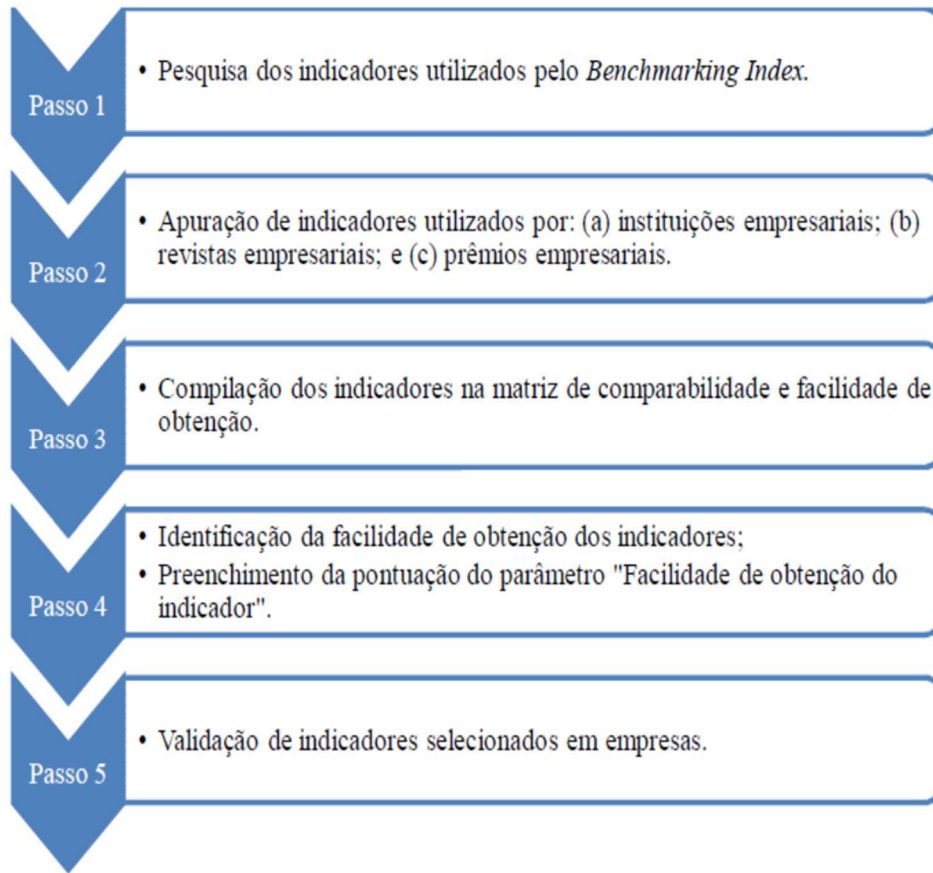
Passo 1

• Pesquisa dos indicadores utilizados pelo *Benchmarking Index*.

Passo 2

• Apuração de indicadores utilizados por: (a) instituições empresariais; (b) revistas empresariais; e (c) prêmios empresariais.

Passo 3

• Compilação dos indicadores na matriz de comparabilidade e facilidade de obtenção.

Passo 4

• Identificação da facilidade de obtenção dos indicadores;
• Preenchimento da pontuação do parâmetro "Facilidade de obtenção do indicador".

Passo 5

• Validação de indicadores selecionados em empresas.